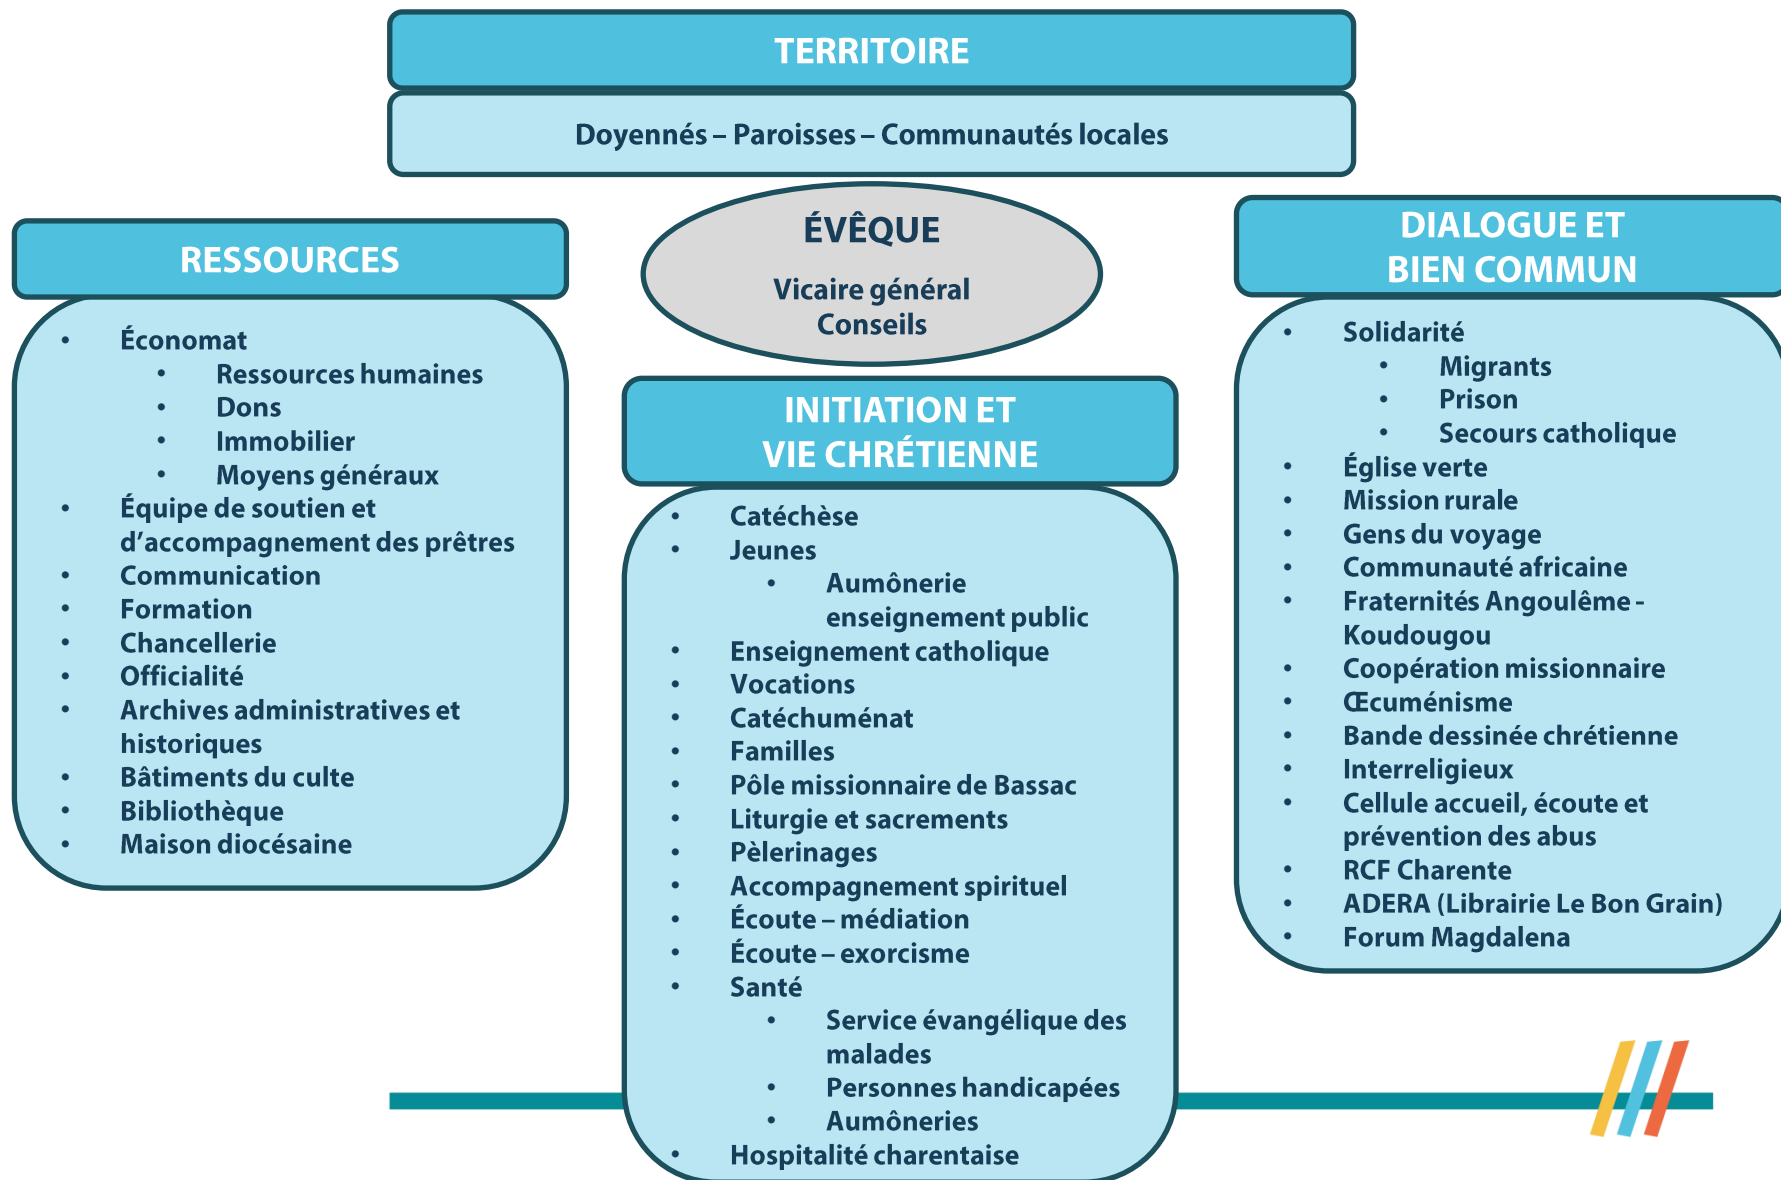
TERRITOIRE

Doyennés – Paroisses – Communautés locales

ÉVÊQUE

Vicaire général
Conseils

RESSOURCES

- Économat
  - Ressources humaines
  - Dons
  - Immobilier
  - Moyens généraux
- Équipe de soutien et d'accompagnement des prêtres
- Communication
- Formation
- Chancellerie
- Officialité
- Archives administratives et historiques
- Bâtiments du culte
- Bibliothèque
- Maison diocésaine

INITIATION ET VIE CHRÉTIENNE

- Catéchèse
- Jeunes
  - Aumônerie enseignement public
- Enseignement catholique
- Vocations
- Catéchuménat
- Familles
- Pôle missionnaire de Bassac
- Liturgie et sacrements
- Pèlerinages
- Accompagnement spirituel
- Écoute – médiation
- Écoute – exorcisme
- Santé
  - Service évangélique des malades
  - Personnes handicapées
  - Aumôneries
- Hospitalité charentaise

DIALOGUE ET BIEN COMMUN

- Solidarité
  - Migrants
  - Prison
  - Secours catholique
- Église verte
- Mission rurale
- Gens du voyage
- Communauté africaine
- Fraternités Angoulême - Koudougou
- Coopération missionnaire
- Œcuménisme
- Bande dessinée chrétienne
- Interreligieux
- Cellule accueil, écoute et prévention des abus
- RCF Charente
- ADERA (Librairie Le Bon Grain)
- Forum Magdalena